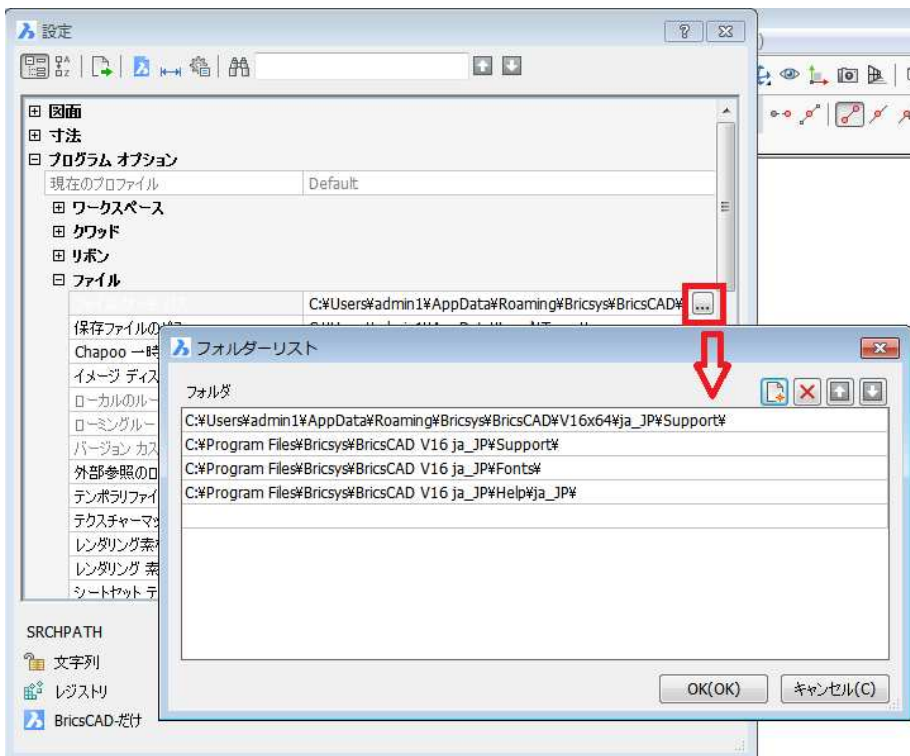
設定

⊞ 図面
⊞ 寸法
⊟ プログラム オプション
現在のプロファイル | Default
⊞ ワークスペース
⊞ クワッド
⊞ リボン
⊟ ファイル
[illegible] | C:¥Users¥admin1¥AppData¥Roaming¥Bricsys¥BricsCAD¥
保存ファイルの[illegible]
Chapoo 一時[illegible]
イメージ ディス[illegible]
ローカルのルー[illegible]
ローミングルー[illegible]
バージョン カス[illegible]
外部参照のロ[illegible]
テンポラリファイ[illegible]
テクスチャーマッ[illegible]
レンダリング素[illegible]
レンダリング 素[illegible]
シートセット テ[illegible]

SRCHPATH
文字列
レジストリ
BricsCAD-だけ

フォルダーリスト

フォルダ
C:¥Users¥admin1¥AppData¥Roaming¥Bricsys¥BricsCAD¥V16x64¥ja_JP¥Support¥
C:¥Program Files¥Bricsys¥BricsCAD V16 ja_JP¥Support¥
C:¥Program Files¥Bricsys¥BricsCAD V16 ja_JP¥Fonts¥
C:¥Program Files¥Bricsys¥BricsCAD V16 ja_JP¥Help¥ja_JP¥

OK(OK)
キャンセル(C)